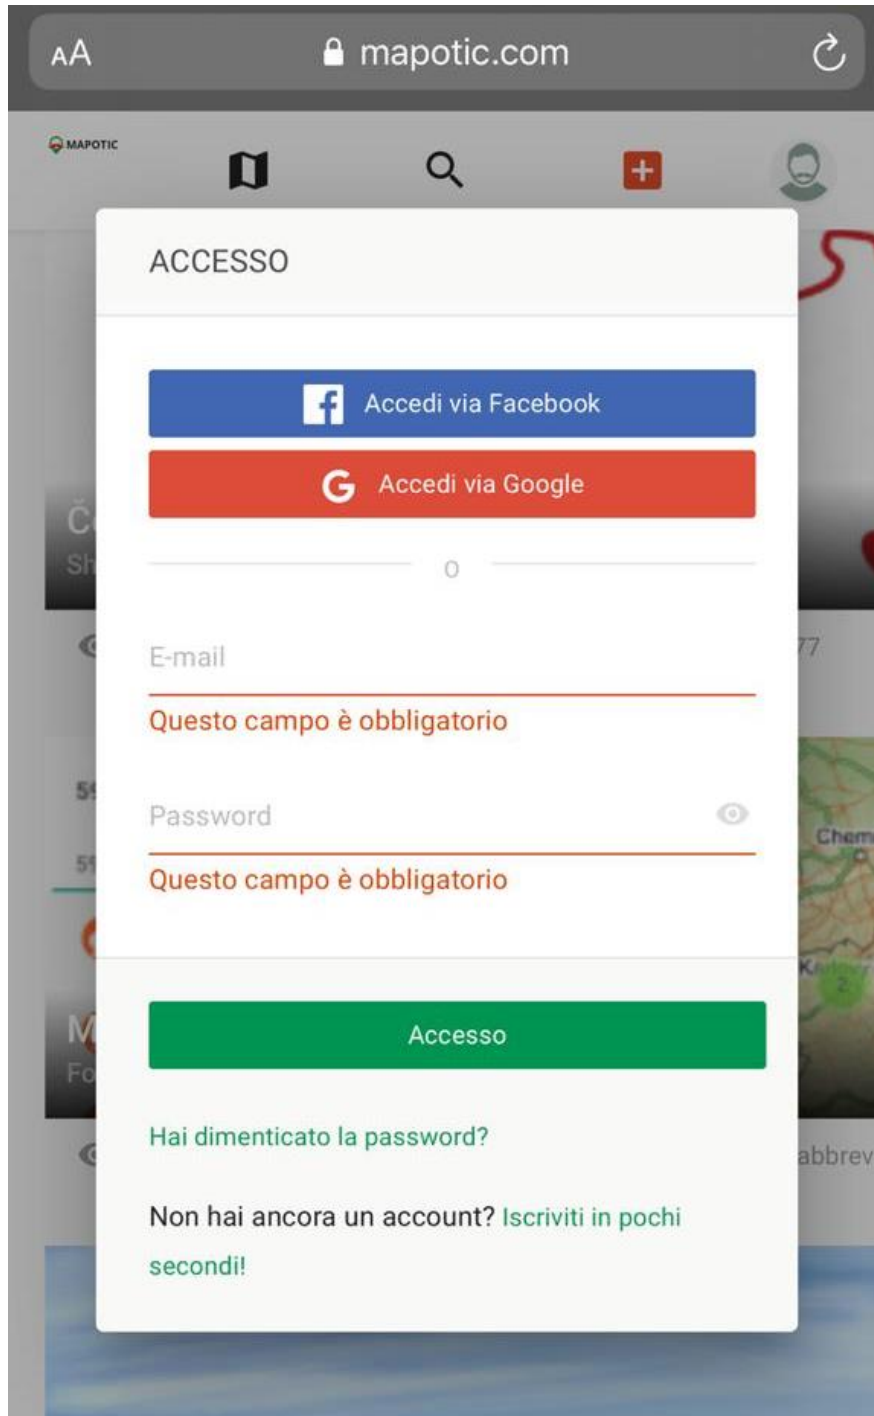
AA mapotic.com

MAPOTIC

ACCESSO

Accedi via Facebook

Accedi via Google

o

E-mail

Questo campo è obbligatorio

Password

Questo campo è obbligatorio

Accesso

Hai dimenticato la password?

Non hai ancora un account? Iscriviti in pochi secondi!